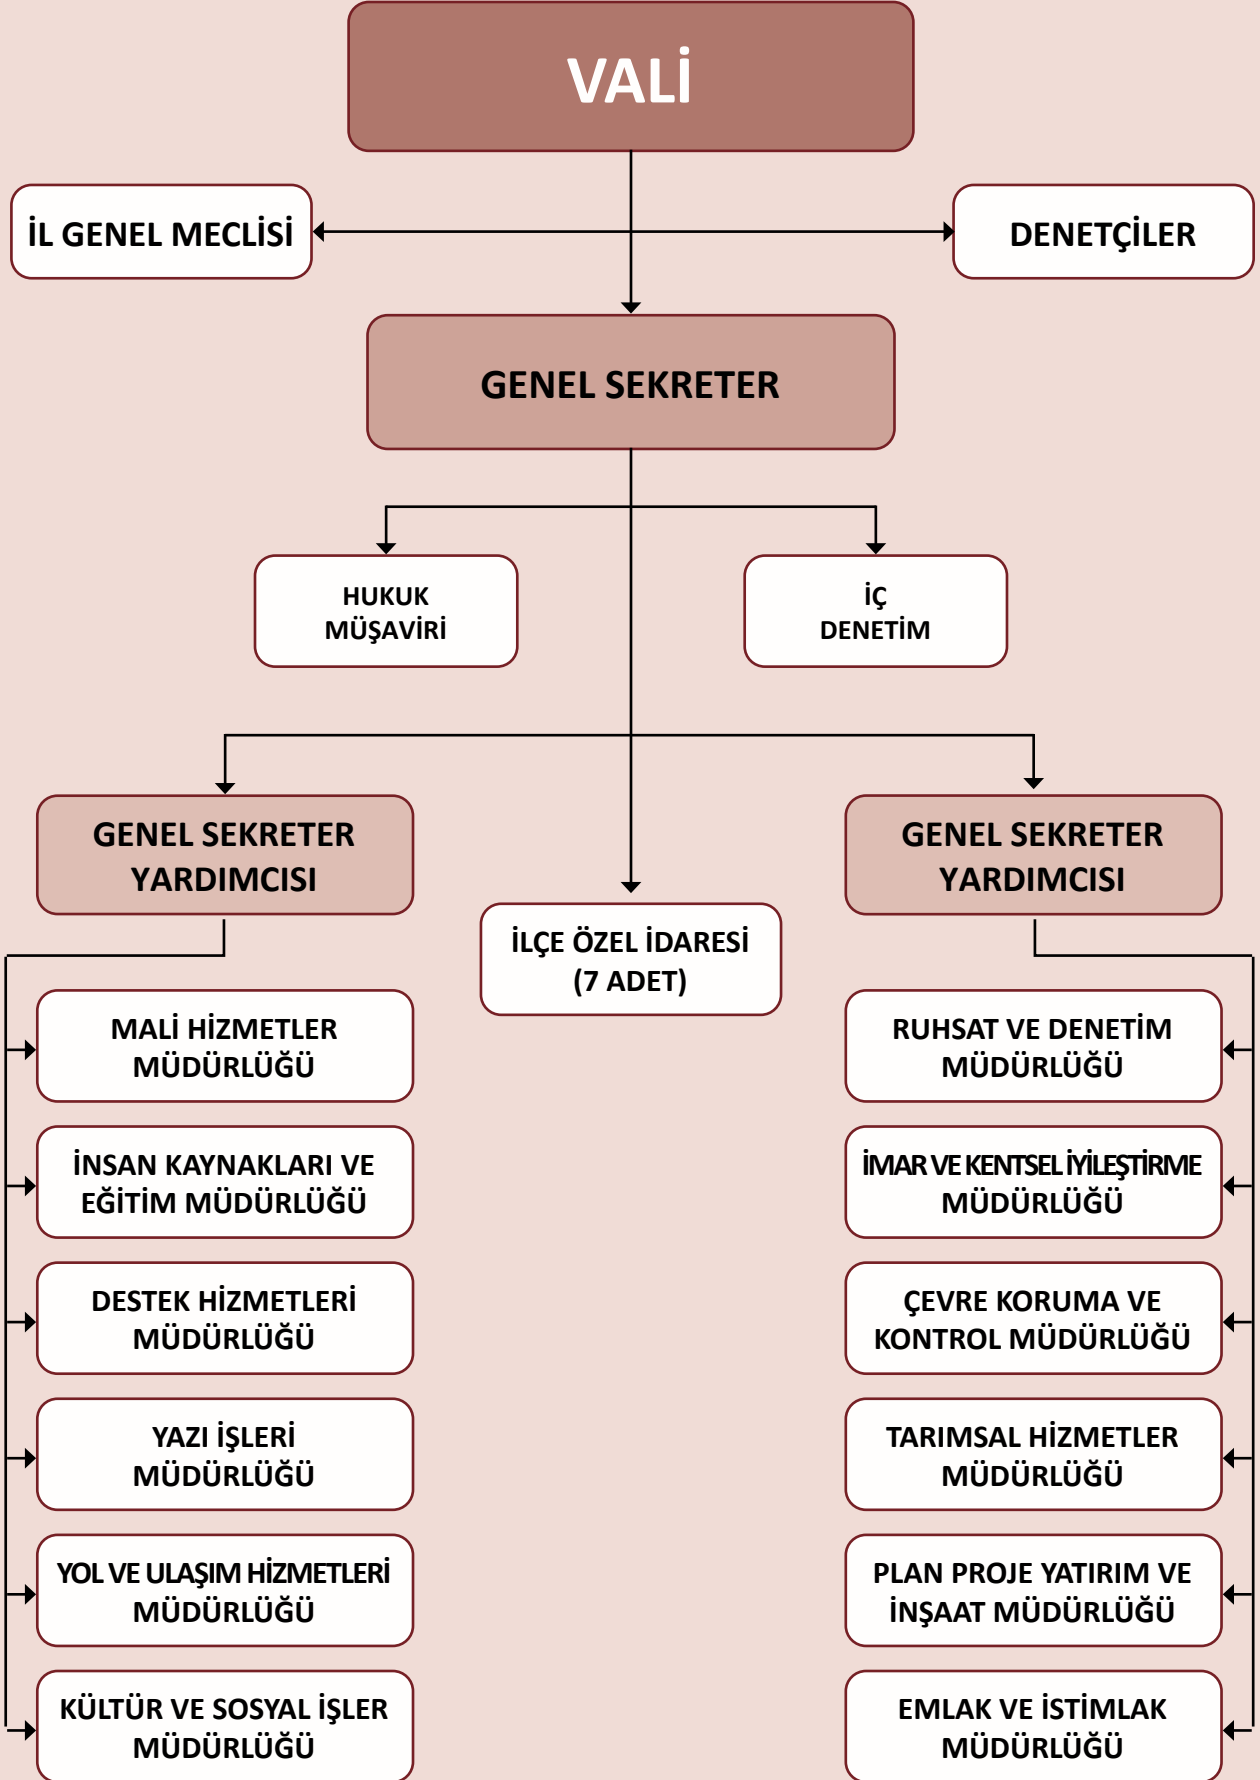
VALİ

İL GENEL MECLİSİ

DENETÇİLER

GENEL SEKRETER

HUKUK MÜŞAVİRİ

İÇ DENETİM

GENEL SEKRETER YARDIMCISI

İLÇE ÖZEL İDARESİ (7 ADET)

GENEL SEKRETER YARDIMCISI

MALİ HİZMETLER MÜDÜRLÜĞÜ

İNSAN KAYNAKLARI VE EĞİTİM MÜDÜRLÜĞÜ

DESTEK HİZMETLERİ MÜDÜRLÜĞÜ

YAZI İŞLERİ MÜDÜRLÜĞÜ

YOL VE ULAŞIM HİZMETLERİ MÜDÜRLÜĞÜ

KÜLTÜR VE SOSYAL İŞLER MÜDÜRLÜĞÜ

RUHSAT VE DENETİM MÜDÜRLÜĞÜ

İMAR VE KENTSEL İYİLEŞTİRME MÜDÜRLÜĞÜ

ÇEVRE KORUMA VE KONTROL MÜDÜRLÜĞÜ

TARIMSAL HİZMETLER MÜDÜRLÜĞÜ

PLAN PROJE YATIRIM VE İNŞAAT MÜDÜRLÜĞÜ

EMLAK VE İSTİMLAK MÜDÜRLÜĞÜ